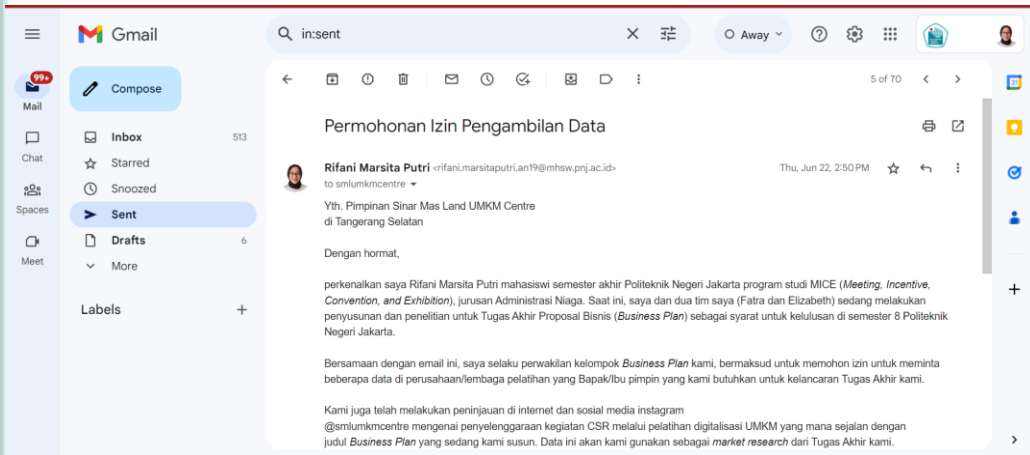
Gmail

in:sent

Away

99+
Mail

Chat

Spaces

Meet

Compose

Inbox 513
Starred
Snoozed
Sent
Drafts 6
More

Labels +

5 of 70

Permohonan Izin Pengambilan Data

Rifani Marsita Putri <rifani.marsitaputri.an19@mhsw.pnj.ac.id>
to smlumkmcentre

Thu, Jun 22, 2:50 PM

Yth. Pimpinan Sinar Mas Land UMKM Centre
di Tangerang Selatan

Dengan hormat,

perkenalkan saya Rifani Marsita Putri mahasiswi semester akhir Politeknik Negeri Jakarta program studi MICE (Meeting, Incentive, Convention, and Exhibition), jurusan Administrasi Niaga. Saat ini, saya dan dua tim saya (Fatra dan Elizabeth) sedang melakukan penyusunan dan penelitian untuk Tugas Akhir Proposal Bisnis (Business Plan) sebagai syarat untuk kelulusan di semester 8 Politeknik Negeri Jakarta.

Bersamaan dengan email ini, saya selaku perwakilan kelompok Business Plan kami, bermaksud untuk memohon izin untuk meminta beberapa data di perusahaan/lembaga pelatihan yang Bapak/Ibu pimpin yang kami butuhkan untuk kelancaran Tugas Akhir kami.

Kami juga telah melakukan peninjauan di internet dan sosial media instagram
@smlumkmcentre mengenai penyelenggaraan kegiatan CSR melalui pelatihan digitalisasi UMKM yang mana sejalan dengan judul Business Plan yang sedang kami susun. Data ini akan kami gunakan sebagai market research dari Tugas Akhir kami.